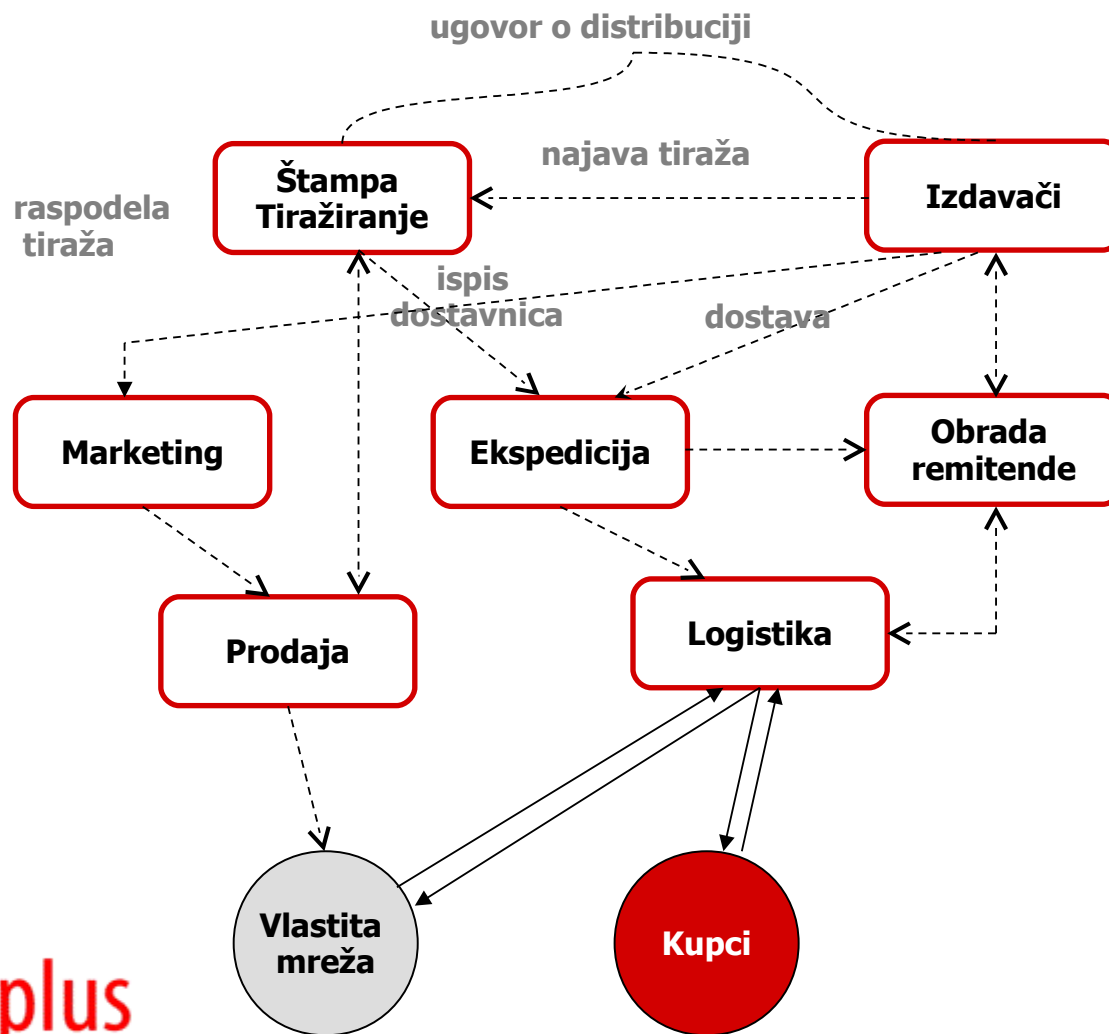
ugovor o distribuciji

najava tiraža

Štampa Tiražiranje

Izdavači

raspodela tiraža

ispis dostavnica

dostava

Marketing

Ekspedicija

Obrada remitende

Prodaja

Logistika

Vlastita mreža

Kupci

plus